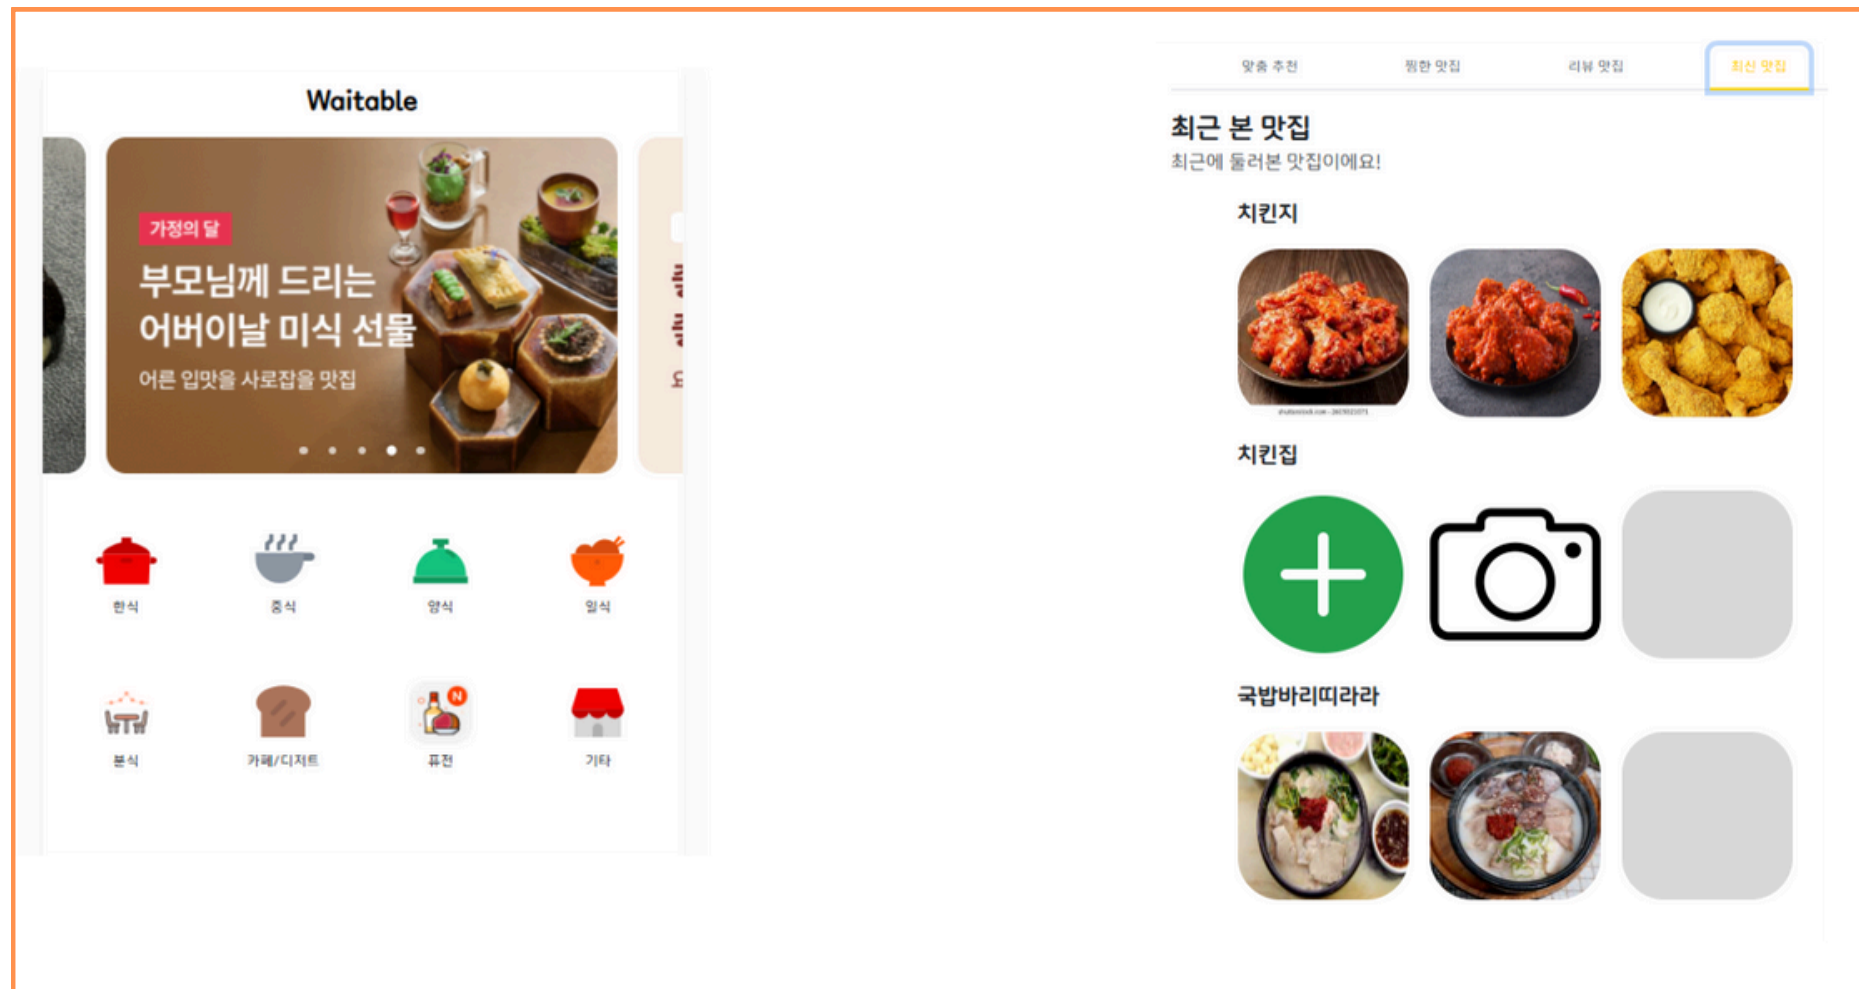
Waitable

가정의 달

부모님께 드리는 어버이날 미식 선물

어른 입맛을 사로잡을 맛집

한식

중식

양식

일식

분식

카페/디저트

퓨전

기타

맞춤 추천

찜한 맛집

리뷰 맛집

최신 맛집

최근 본 맛집

최근에 둘러본 맛집이에요!

치킨지

치킨집

국밥바리띠라라